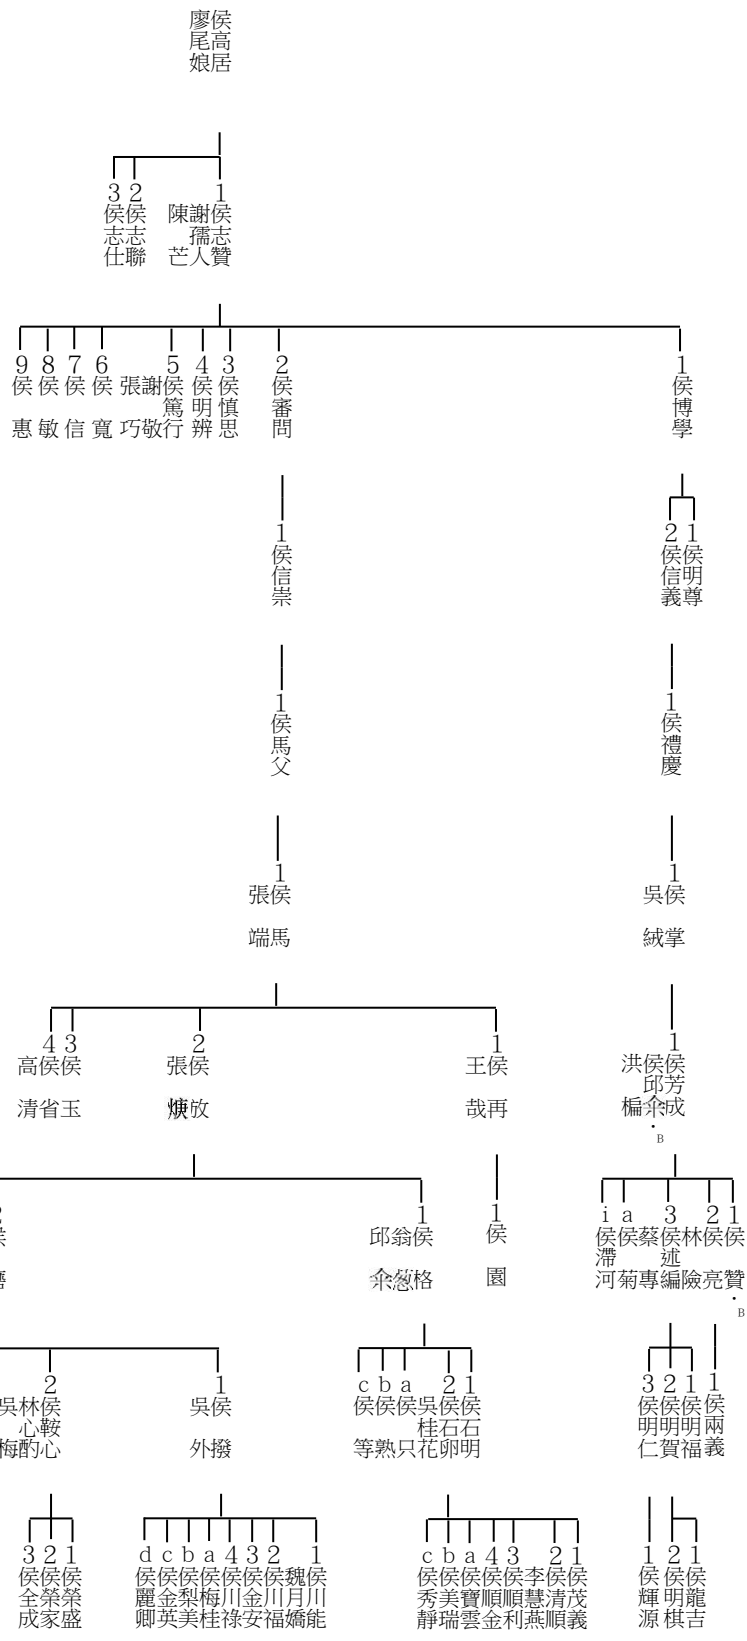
侯高居
廖尾娘

1 侯志贊
謝孺人
陳芒
2 侯志聯
3 侯志仕

1 侯博學
2 侯審問
3 侯慎思
4 侯明辨
5 侯篤行
謝敬
張巧
6 侯寬
7 侯信
8 侯敏
9 侯惠

1 侯明尊
2 侯信義

1 侯信崇

1 侯禮慶

1 侯馬父

1 侯端
張馬

1 侯絨
吳掌

1 侯再
王哉
2 侯放
張煐
3 侯玉
4 侯省
高清

1 侯芳成
邱余
洪楄
B

1 侯園

1 侯格
翁悠
邱余

1 侯贊
2 侯亮
林險
3 侯述編
蔡專
a 侯菊
i 侯滯河
B

1 侯撥
吳外
2 侯鞍
林心
吳梅酌心

1 侯石明
2 侯石卵
吳桂花
a 侯只
b 侯熟
c 侯等

1 侯兩義
1 侯明福
2 侯明賀
3 侯明仁

1 侯榮盛
2 侯榮家
3 侯全成

1 侯川能
魏福嬌
2 侯月安
3 侯川祿
4 侯金桂
a 侯梅美
b 侯梨英
c 侯金卿
d 侯麗

1 侯茂義
2 侯清順
李慧燕
3 侯順利
4 侯順金
a 侯寶雲
b 侯美瑞
c 侯秀靜

1 侯龍吉
2 侯明棋
1 侯輝源